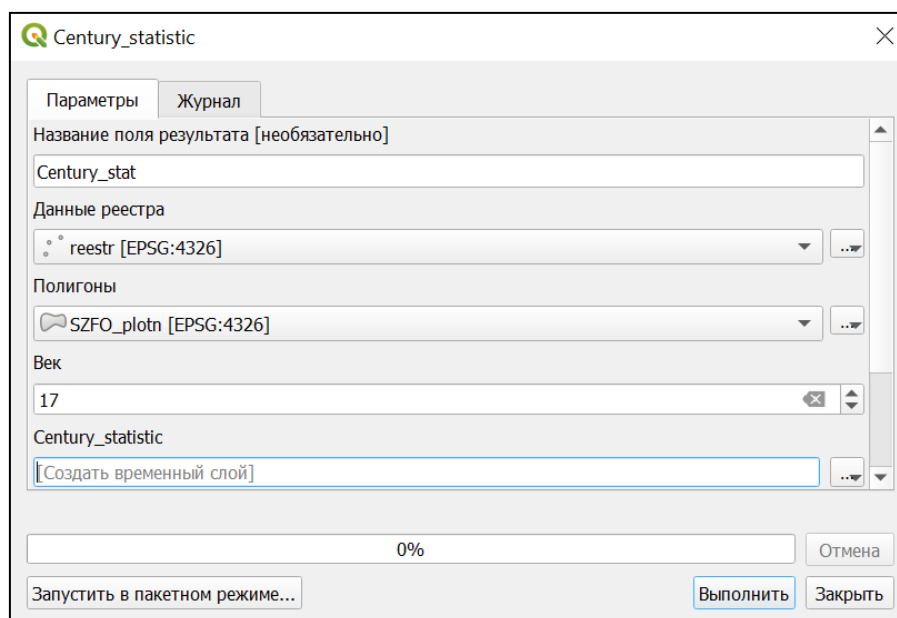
Century_statistic

Параметры | Журнал

Название поля результата [необязательно]

Century_stat

Данные реестра

reestr [EPSG:4326]

...

Полигоны

SZFO_plotn [EPSG:4326]

...

Век

17

Century_statistic

[Создать временный слой]

...

0%

Отмена

Запустить в пакетном режиме...

Выполнить

Закрыть